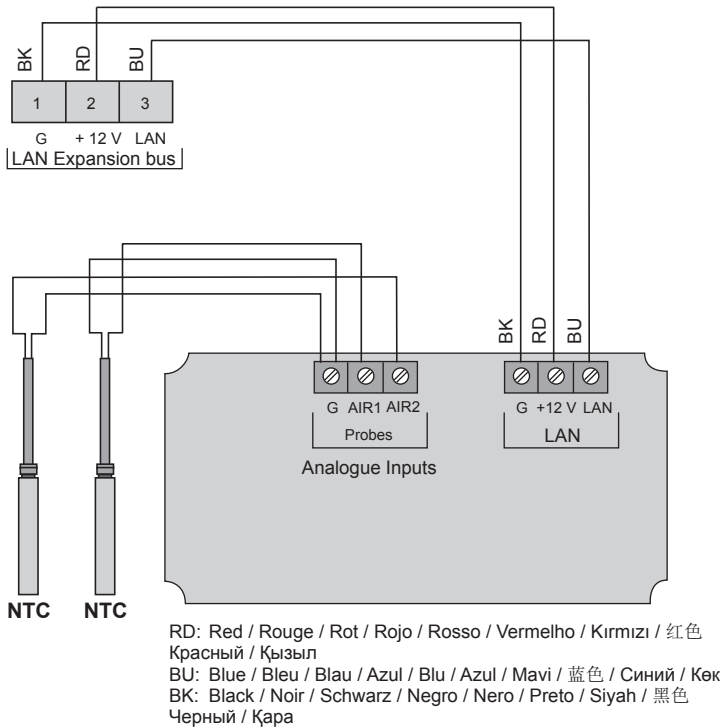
BK RD BU

1 2 3

G + 12 V LAN

LAN Expansion bus

BK RD BU

G AIR1 AIR2

Probes

Analogue Inputs

G +12 V LAN

LAN

NTC NTC

RD: Red / Rouge / Rot / Rojo / Rosso / Vermelho / Kırmızı / 红色 Красный / Қызыл
BU: Blue / Bleu / Blau / Azul / Blu / Azul / Mavi / 蓝色 / Синий / Көк
BK: Black / Noir / Schwarz / Negro / Nero / Preto / Siyah / 黑色 Черный / Қара